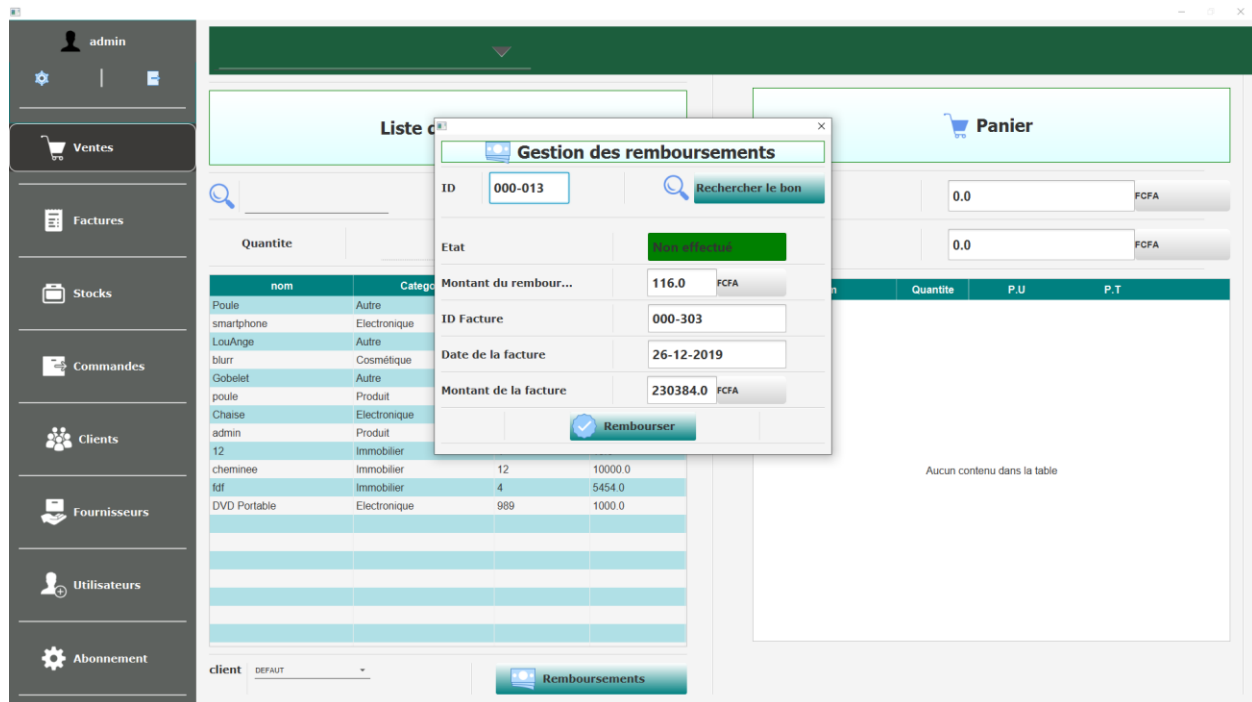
admin

Ventes

Factures

Stocks

Commandes

Clients

Fournisseurs

Utilisateurs

Abonnement

Liste d

Quantite

| nom | Catego |  |  |
|---|---|---|---|
| Poule | Autre |  |  |
| smartphone | Electronique |  |  |
| LouAnge | Autre |  |  |
| blurr | Cosmétique |  |  |
| Gobelet | Autre |  |  |
| poule | Produit |  |  |
| Chaise | Electronique |  |  |
| admin | Produit |  |  |
| 12 | Immobilier |  |  |
| cheminee | Immobilier | 12 | 10000.0 |
| fdf | Immobilier | 4 | 5454.0 |
| DVD Portable | Electronique | 989 | 1000.0 |

client DEFAUT

Remboursements

Panier

0.0 FCFA

0.0 FCFA

| n | Quantite | P.U | P.T |
|---|---|---|---|

Aucun contenu dans la table

Gestion des remboursements

ID 000-013

Rechercher le bon

Etat Non effectué

Montant du rembour... 116.0 FCFA

ID Facture 000-303

Date de la facture 26-12-2019

Montant de la facture 230384.0 FCFA

Rembourser